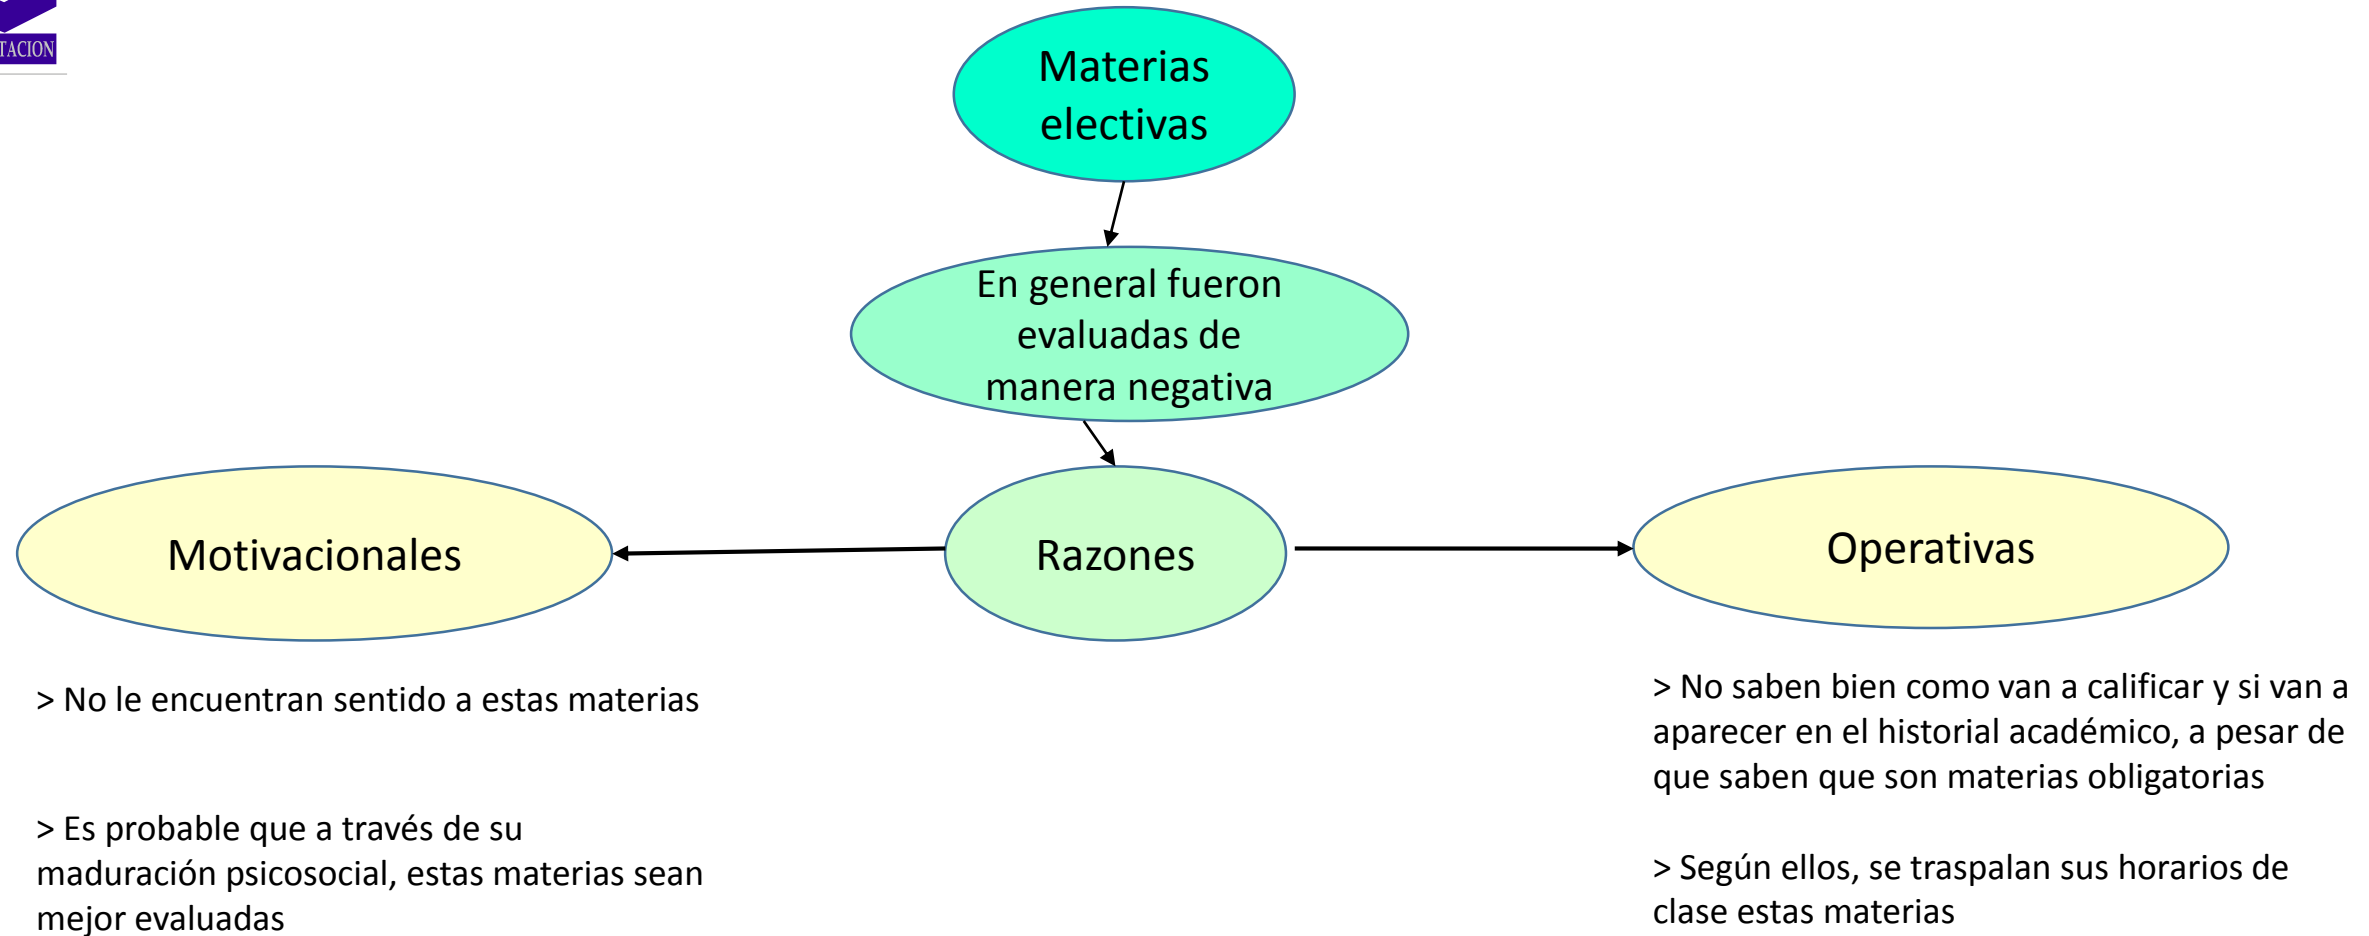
TACION

Materias electivas

En general fueron evaluadas de manera negativa

Razones

Motivacionales

Operativas

> No le encuentran sentido a estas materias

> Es probable que a través de su maduración psicosocial, estas materias sean mejor evaluadas

> No saben bien como van a calificar y si van a aparecer en el historial académico, a pesar de que saben que son materias obligatorias

> Según ellos, se traspalan sus horarios de clase estas materias